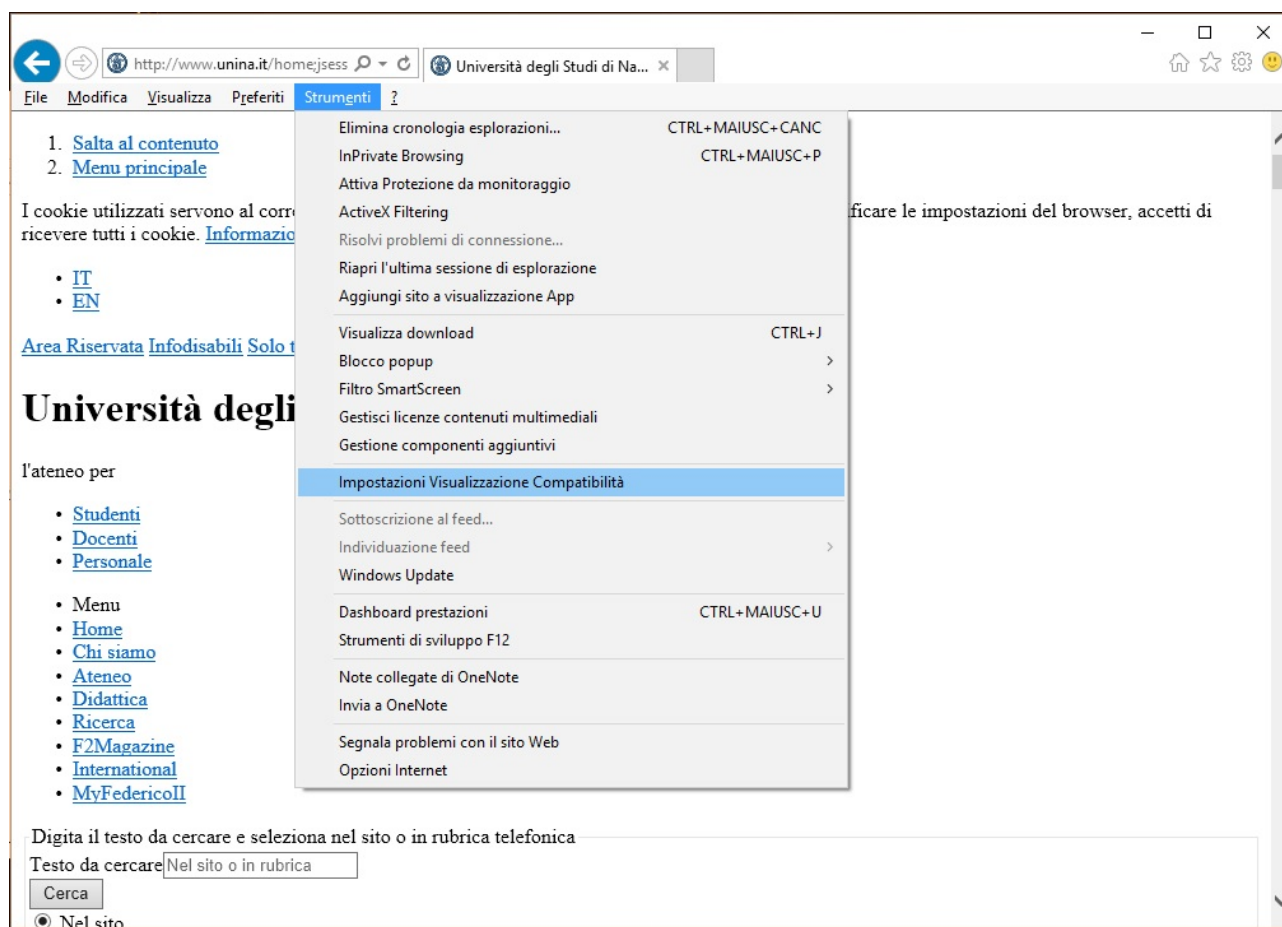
http://www.unina.it/home;jsess

Università degli Studi di Na...

File Modifica Visualizza Preferiti Strumenti ?

1. Salta al contenuto
2. Menu principale

I cookie utilizzati servono al corr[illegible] ficare le impostazioni del browser, accetti di ricevere tutti i cookie. Informazio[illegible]

- IT
- EN

Area Riservata Infodisabili Solo t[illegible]

# Università degli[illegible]

l'ateneo per

- Studenti
- Docenti
- Personale

- Menu
- Home
- Chi siamo
- Ateneo
- Didattica
- Ricerca
- F2Magazine
- International
- MyFedericoII

Digita il testo da cercare e seleziona nel sito o in rubrica telefonica
Testo da cercare Nel sito o in rubrica
Cerca
Nel sito

Elimina cronologia esplorazioni... CTRL+MAIUSC+CANC
InPrivate Browsing CTRL+MAIUSC+P
Attiva Protezione da monitoraggio
ActiveX Filtering
Risolvi problemi di connessione...
Riapri l'ultima sessione di esplorazione
Aggiungi sito a visualizzazione App
Visualizza download CTRL+J
Blocco popup
Filtro SmartScreen
Gestisci licenze contenuti multimediali
Gestione componenti aggiuntivi
Impostazioni Visualizzazione Compatibilità
Sottoscrizione al feed...
Individuazione feed
Windows Update
Dashboard prestazioni CTRL+MAIUSC+U
Strumenti di sviluppo F12
Note collegate di OneNote
Invia a OneNote
Segnala problemi con il sito Web
Opzioni Internet